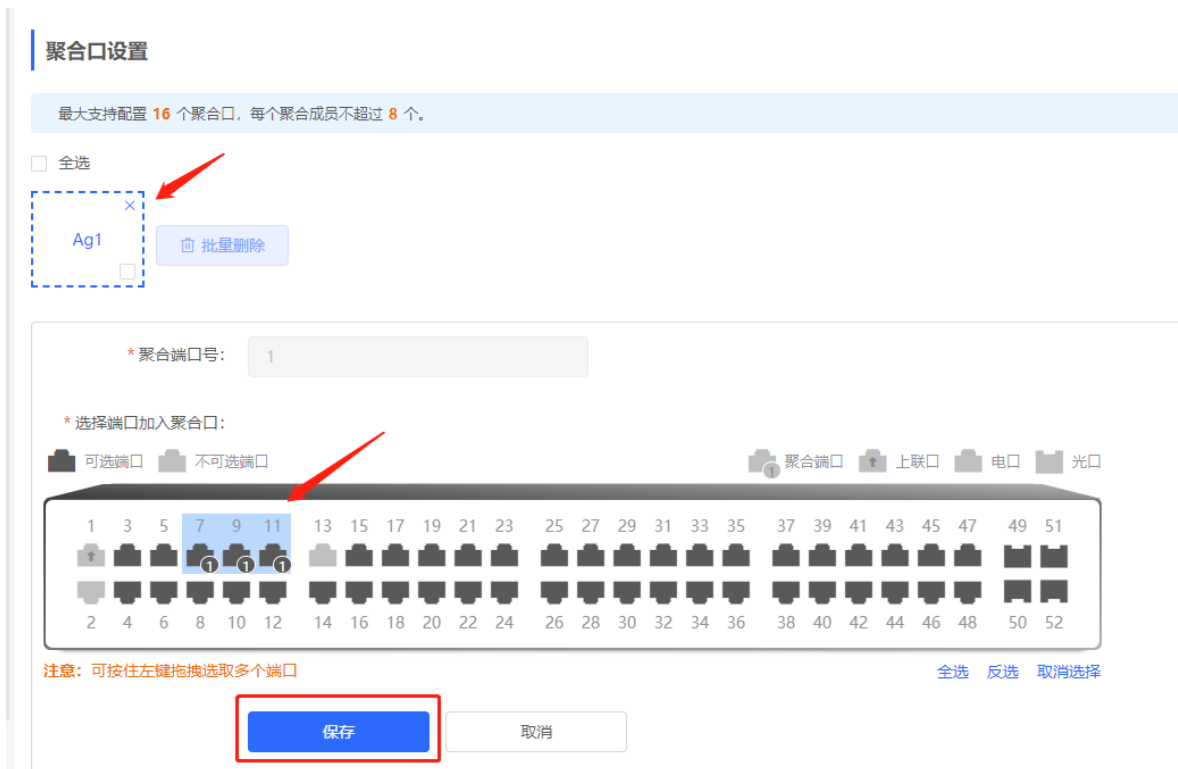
聚合口设置

最大支持配置 16 个聚合口，每个聚合成员不超过 8 个。

全选

Ag1

批量删除

* 聚合端口号: 1

* 选择端口加入聚合口:

可选端口 不可选端口

聚合端口 上联口 电口 光口

| 1 | 3 | 5 | 7 | 9 | 11 | 13 | 15 | 17 | 19 | 21 | 23 | 25 | 27 | 29 | 31 | 33 | 35 | 37 | 39 | 41 | 43 | 45 | 47 | 49 | 51 |
|---|---|---|---|---|---|---|---|---|---|---|---|---|---|---|---|---|---|---|---|---|---|---|---|---|---|
| 2 | 4 | 6 | 8 | 10 | 12 | 14 | 16 | 18 | 20 | 22 | 24 | 26 | 28 | 30 | 32 | 34 | 36 | 38 | 40 | 42 | 44 | 46 | 48 | 50 | 52 |

1 1 1

注意: 可按住左键拖拽选取多个端口

全选 反选 取消选择

保存 取消